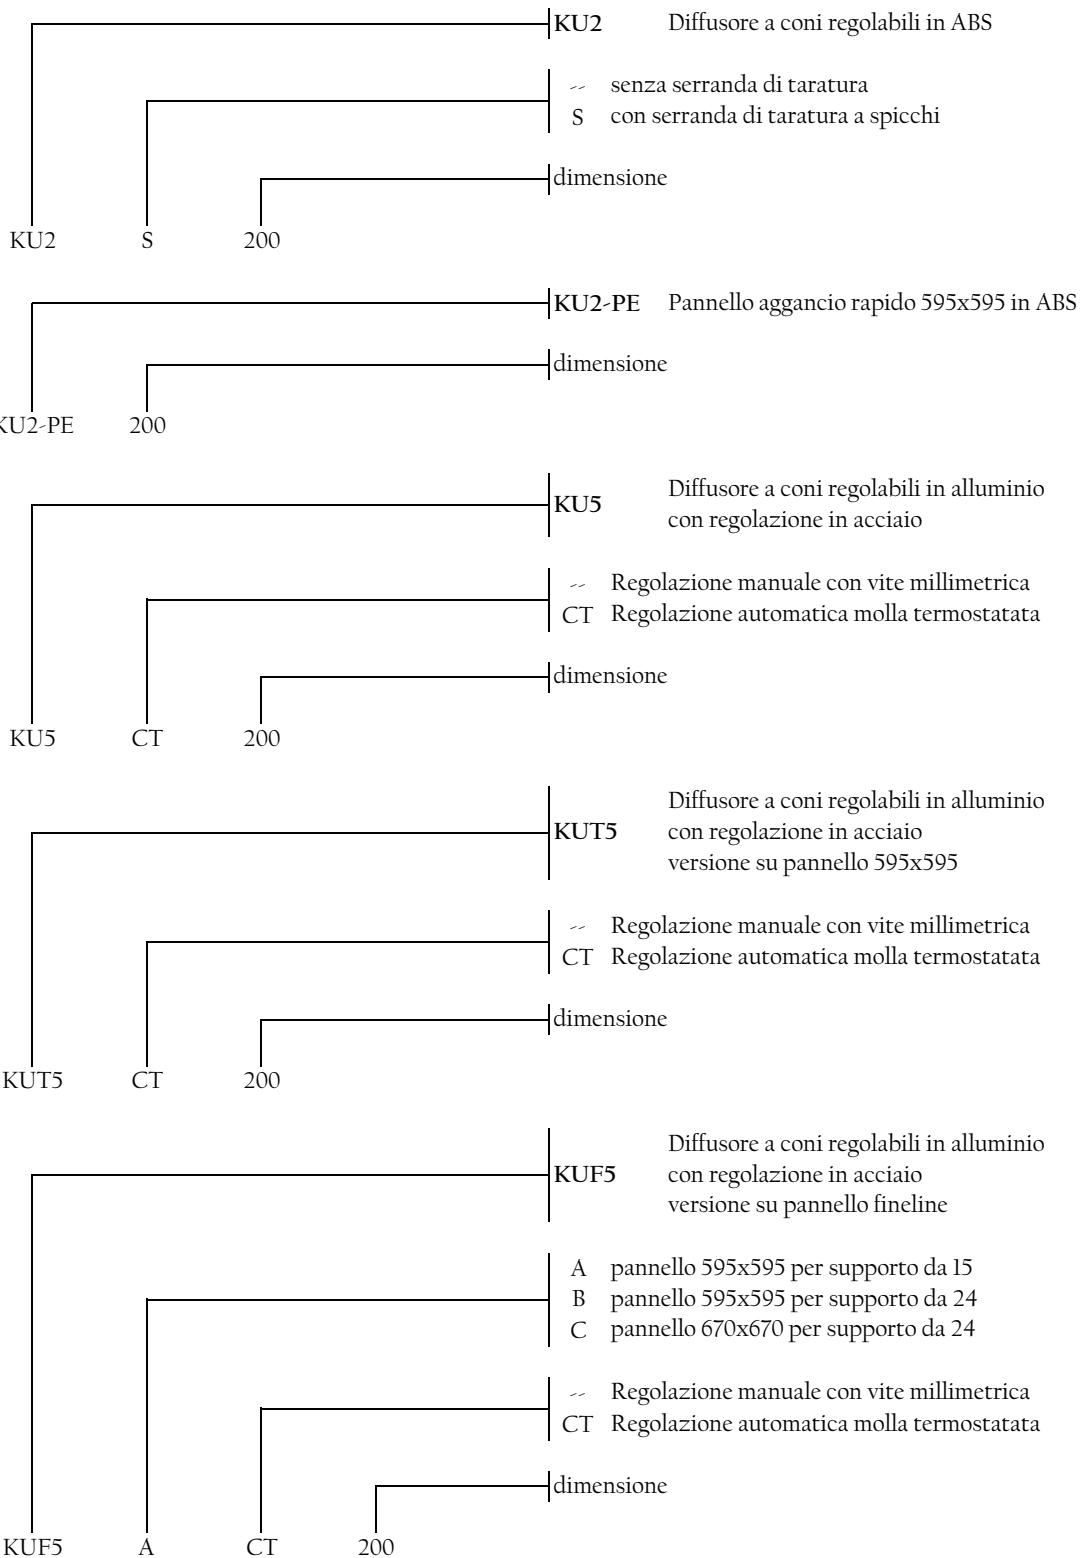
KU2 Diffusore a coni regolabili in ABS

-- senza serranda di taratura
S con serranda di taratura a spicchi

dimensione

KU2 S 200

KU2-PE Pannello aggancio rapido 595x595 in ABS

dimensione

KU2-PE 200

KU5 Diffusore a coni regolabili in alluminio con regolazione in acciaio

-- Regolazione manuale con vite millimetrica
CT Regolazione automatica molla termostatata

dimensione

KU5 CT 200

KUT5 Diffusore a coni regolabili in alluminio con regolazione in acciaio versione su pannello 595x595

-- Regolazione manuale con vite millimetrica
CT Regolazione automatica molla termostatata

dimensione

KUT5 CT 200

KUF5 Diffusore a coni regolabili in alluminio con regolazione in acciaio versione su pannello fineline

A pannello 595x595 per supporto da 15
B pannello 595x595 per supporto da 24
C pannello 670x670 per supporto da 24

-- Regolazione manuale con vite millimetrica
CT Regolazione automatica molla termostatata

dimensione

KUF5 A CT 200